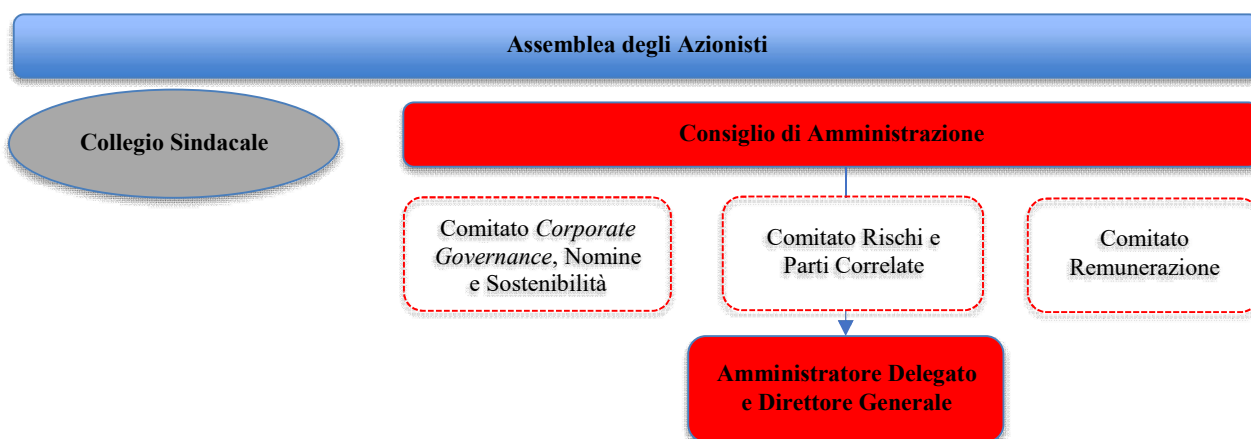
Assemblea degli Azionisti

Collegio Sindacale

Consiglio di Amministrazione

Comitato *Corporate Governance*, Nomine e Sostenibilità

Comitato Rischi e Parti Correlate

Comitato Remunerazione

Amministratore Delegato e Direttore Generale